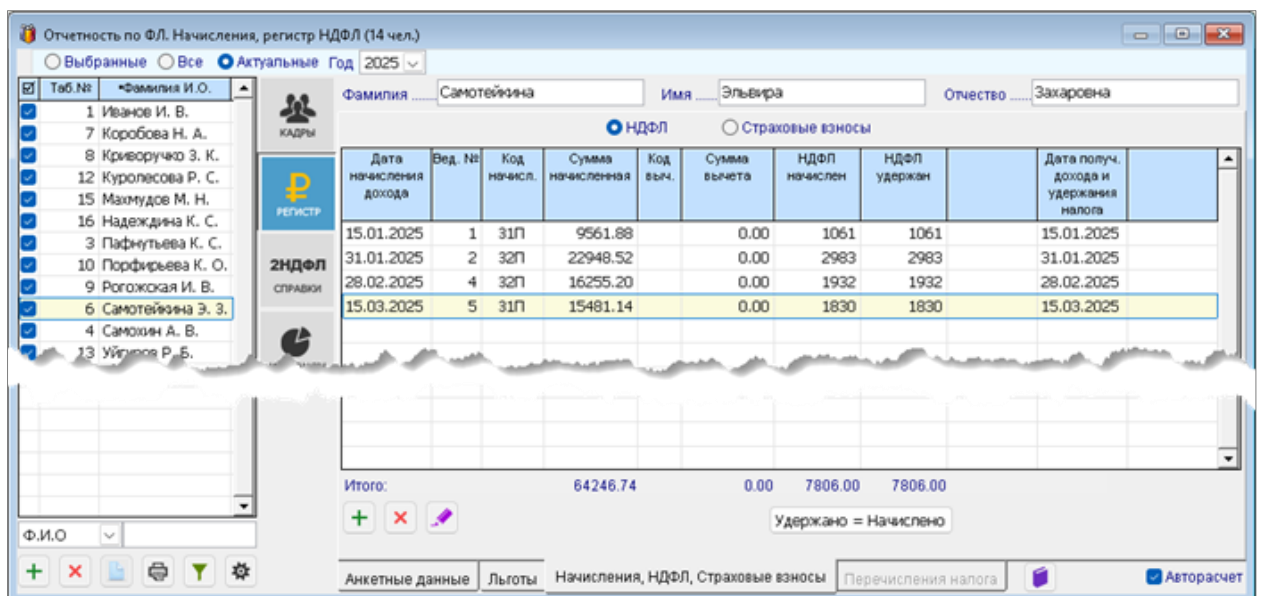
Отчетность по ФЛ. Начисления, регистр НДФЛ (14 чел.)

○ Выбранные ○ Все ● Актуальные Год 2025

| ☑ | Таб.№ | •Фамилия И.О. |
|---|---|---|
| ☑ | 1 | Иванов И. В. |
| ☑ | 7 | Коробова Н. А. |
| ☑ | 8 | Криворучко З. К. |
| ☑ | 12 | Куролесова Р. С. |
| ☑ | 15 | Махмудов М. Н. |
| ☑ | 16 | Надеждина К. С. |
| ☑ | 3 | Пафнутьева К. С. |
| ☑ | 10 | Порфирьева К. О. |
| ☑ | 9 | Рогожская И. В. |
| ☑ | 6 | Самотейкина Э. З. |
| ☑ | 4 | Самохин А. В. |
| ☑ | 13 | Уйгуров Р. Б. |

Ф.И.О

КАДРЫ

РЕГИСТР

2НДФЛ СПРАВКИ

Фамилия Самотейкина Имя Эльвира Отчество Захаровна

● НДФЛ ○ Страховые взносы

| Дата начисления дохода | Вед. № | Код начисл. | Сумма начисленная | Код выч. | Сумма вычета | НДФЛ начислен | НДФЛ удержан | | Дата получ. дохода и удержания налога |
|---|---|---|---|---|---|---|---|---|---|
| 15.01.2025 | 1 | 31П | 9561.88 | | 0.00 | 1061 | 1061 | | 15.01.2025 |
| 31.01.2025 | 2 | 32П | 22948.52 | | 0.00 | 2983 | 2983 | | 31.01.2025 |
| 28.02.2025 | 4 | 32П | 16255.20 | | 0.00 | 1932 | 1932 | | 28.02.2025 |
| 15.03.2025 | 5 | 31П | 15481.14 | | 0.00 | 1830 | 1830 | | 15.03.2025 |

Итого: 64246.74 0.00 7806.00 7806.00

Удержано = Начислено

Анкетные данные | Льготы | Начисления, НДФЛ, Страховые взносы | Перечисления налога | Авторасчет